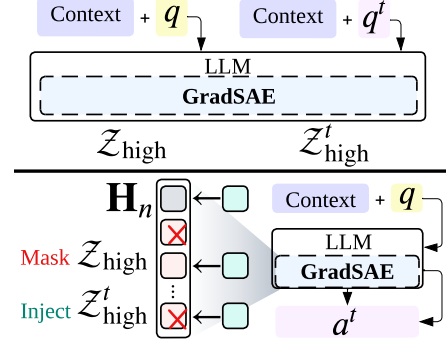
Context + $q$

Context + $q^t$

LLM

GradSAE

$\mathcal{Z}_{\text{high}}$

$\mathcal{Z}^t_{\text{high}}$

$\mathbf{H}_n$

Mask $\mathcal{Z}_{\text{high}}$

Inject $\mathcal{Z}^t_{\text{high}}$

Context + $q$

LLM

GradSAE

$a^t$